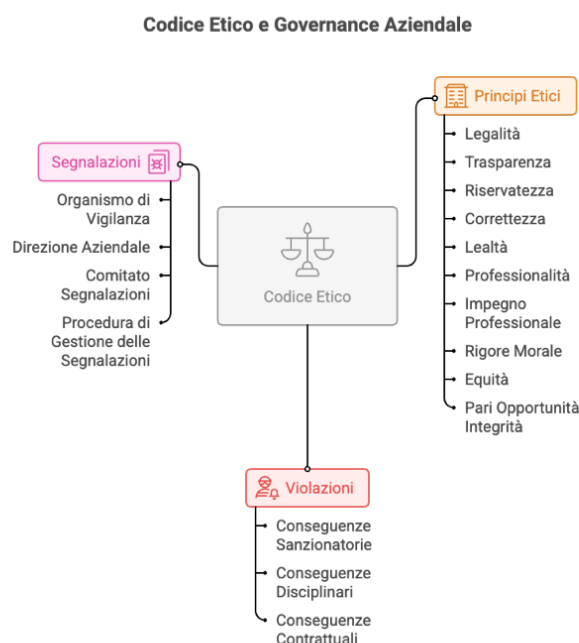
Codice Etico e Governance Aziendale

Segnalazioni

Organismo di Vigilanza

Direzione Aziendale

Comitato Segnalazioni

Procedura di Gestione delle Segnalazioni

Codice Etico

Principi Etici

Legalità

Trasparenza

Riservatezza

Correttezza

Lealtà

Professionalità

Impegno Professionale

Rigore Morale

Equità

Pari Opportunità Integrità

Violazioni

Conseguenze Sanzionatorie

Conseguenze Disciplinari

Conseguenze Contrattuali